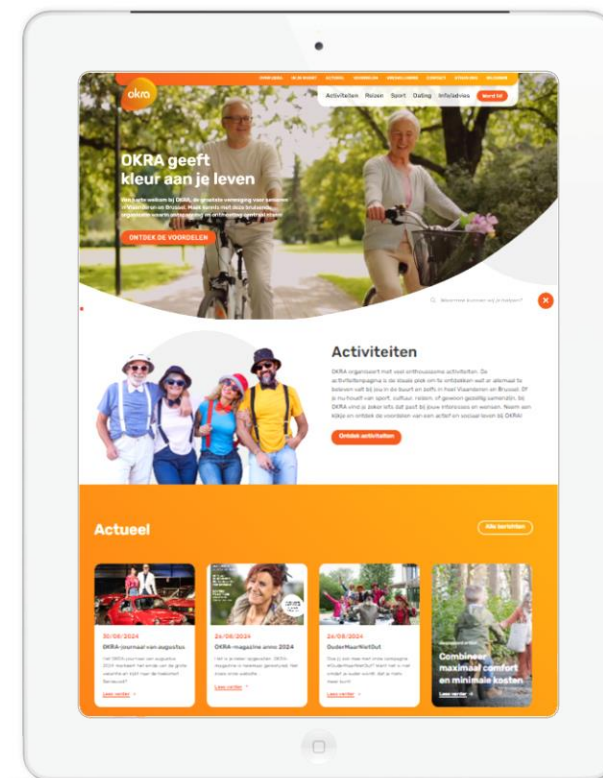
okra

Activiteiten Reizen Sport Dating Infoladvies Word lid

OKRA geeft kleur aan je leven

ONTDEK DE VOORDELEN

Activiteiten

OKRA organiseert heel wat enthousiasme activiteiten. De activiteitenpagina is de ideale plek om te ontdekken wat er allemaal te beleven valt bij jou in de buurt en zelfs in heel Vlaanderen en Brussel. Of je nu houdt van sport, cultuur, reizen, of gewoon gezellig samenzijn, bij OKRA vind je zeker iets dat past bij jouw interesses en wensen. Neem een kijkje en ontdek de voordelen van een actief en sociaal leven bij OKRA!

Ontdek activiteiten

Actueel

Alle berichten

30/08/2024
OKRA-journaal van augustus

24/08/2024
OKRA-magazine anno 2024

24/08/2024
OuderMaarNietOud

Lees verder

Lees verder

Lees verder

Combineer maximaal comfort en minimale kosten

Lees verder